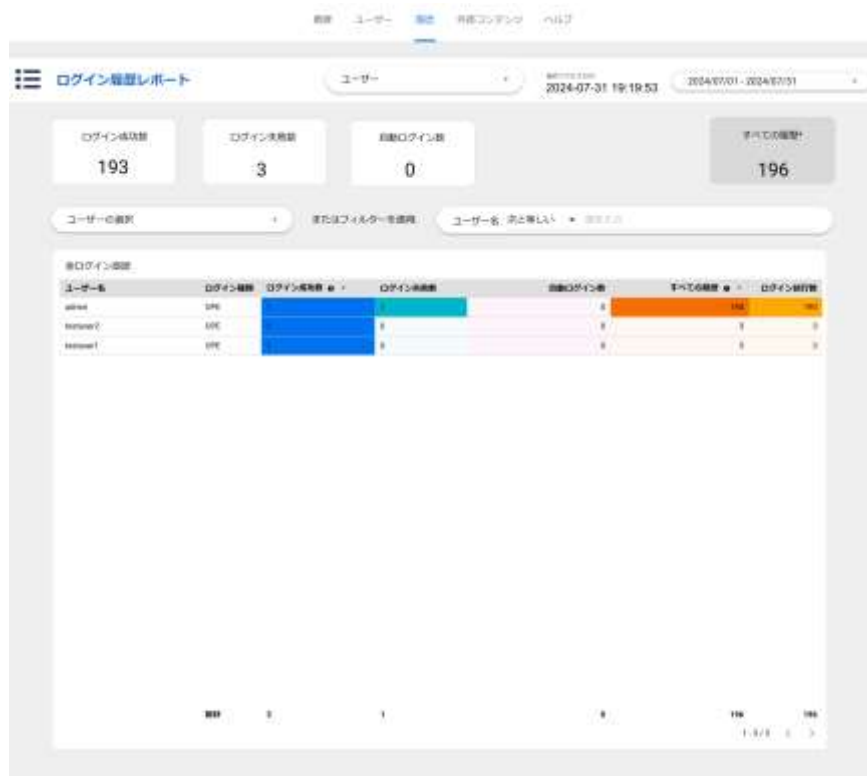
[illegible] ユーザー 報告 外部コンテンツ ヘルプ

ログイン履歴レポート

ユーザー

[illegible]
2024-07-31 19:19:53

2024/07/01 - 2024/07/31

ログイン成功数
193

ログイン失敗数
3

自動ログイン数
0

すべての履歴
196

ユーザーの選択

またはフィルターを適用

ユーザー名 次と等しい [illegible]

全ログイン履歴

| ユーザー名 | ログイン種別 | ログイン成功数 | ログイン失敗数 | 自動ログイン数 | すべての履歴 | ログイン試行数 |
|---|---|---|---|---|---|---|
| admin | SPE | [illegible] | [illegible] | 0 | 196 | 196 |
| testuser2 | SPE | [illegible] | 0 | 0 | 0 | 0 |
| testuser1 | SPE | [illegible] | 0 | 0 | 0 | 0 |
| | 合計 | 3 | 1 | 0 | 196 | 196 |

1-3/3